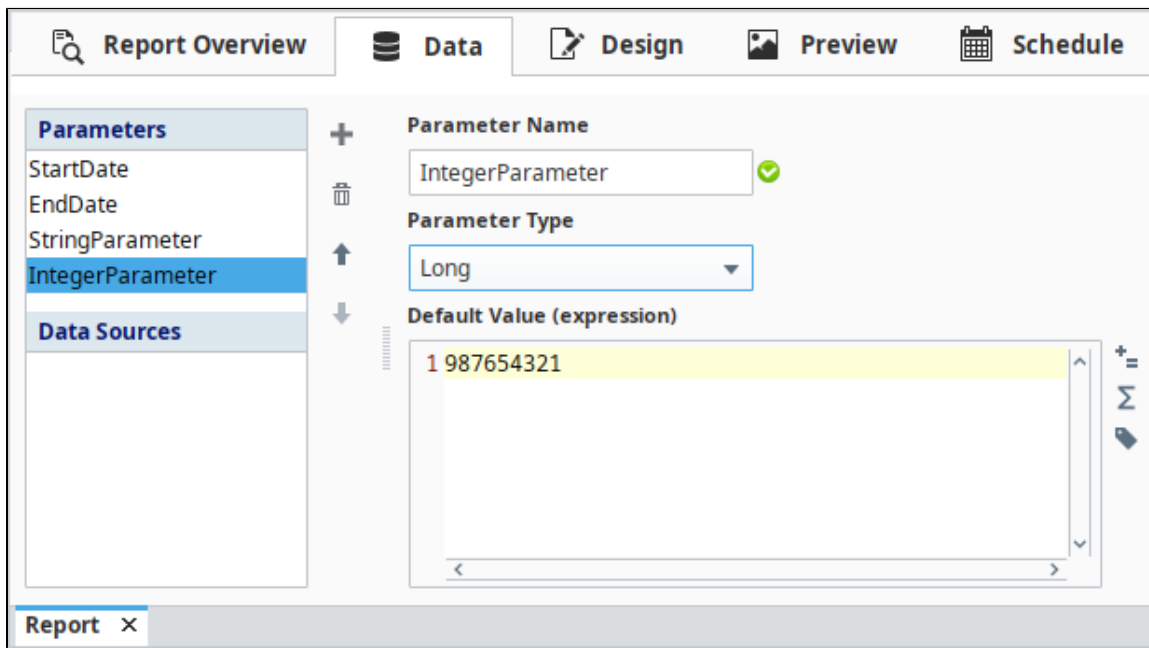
Report Overview | Data | Design | Preview | Schedule

Parameters
StartDate
EndDate
StringParameter
IntegerParameter

Data Sources

Parameter Name
IntegerParameter

Parameter Type
Long

Default Value (expression)
1 987654321

$\Sigma$

Report ×